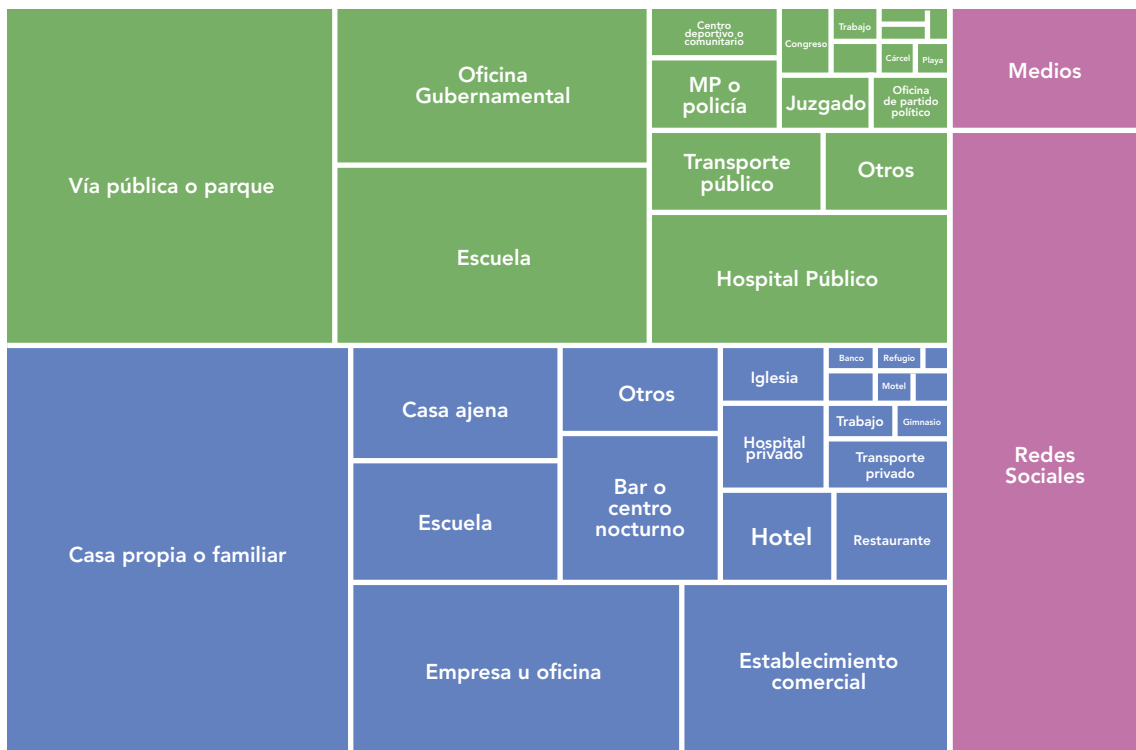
Vía pública o parque

Oficina Gubernamental

Escuela

Centro deportivo o comunitario

Congreso

Trabajo

Cárcel

Playa

MP o policía

Juzgado

Oficina de partido político

Transporte público

Otros

Hospital Público

Medios

Casa propia o familiar

Casa ajena

Escuela

Otros

Bar o centro nocturno

Iglesia

Banco

Refugio

Motel

Hospital privado

Trabajo

Gimnasio

Transporte privado

Hotel

Restaurante

Empresa u oficina

Establecimiento comercial

Redes Sociales